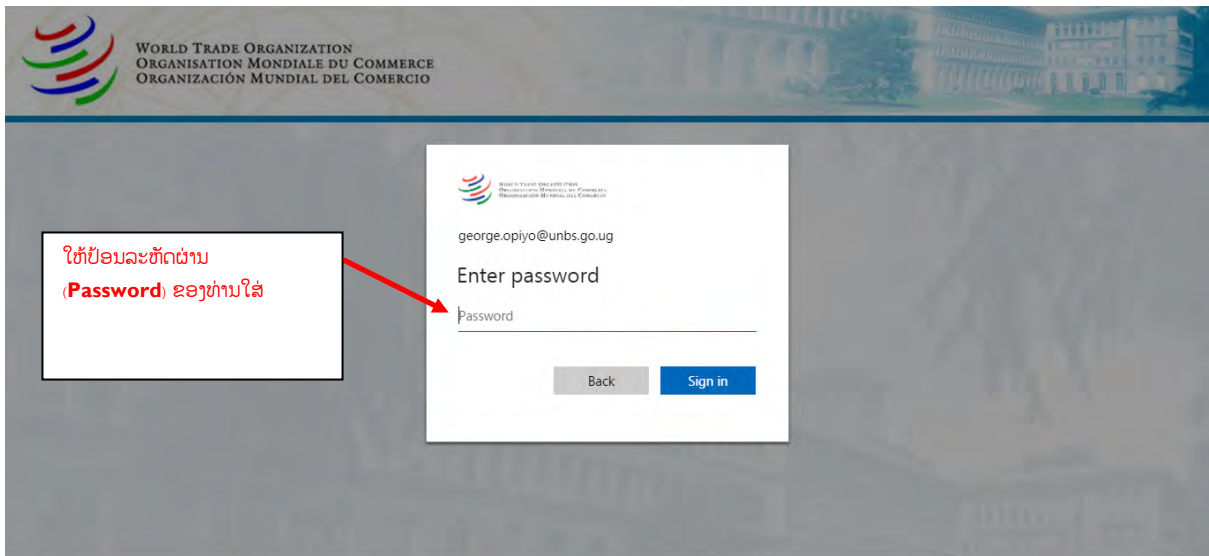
WORLD TRADE ORGANIZATION
ORGANISATION MONDIALE DU COMMERCE
ORGANIZACIÓN MUNDIAL DEL COMERCIO

ໃຫ້ປ້ອນລະຫັດຜ່ານ (Password) ຂອງທ່ານໃສ່

WORLD TRADE ORGANIZATION
ORGANISATION MONDIALE DU COMMERCE
ORGANIZACIÓN MUNDIAL DEL COMERCIO

george.opiyo@unbs.go.ug

Enter password

Password

Back

Sign in